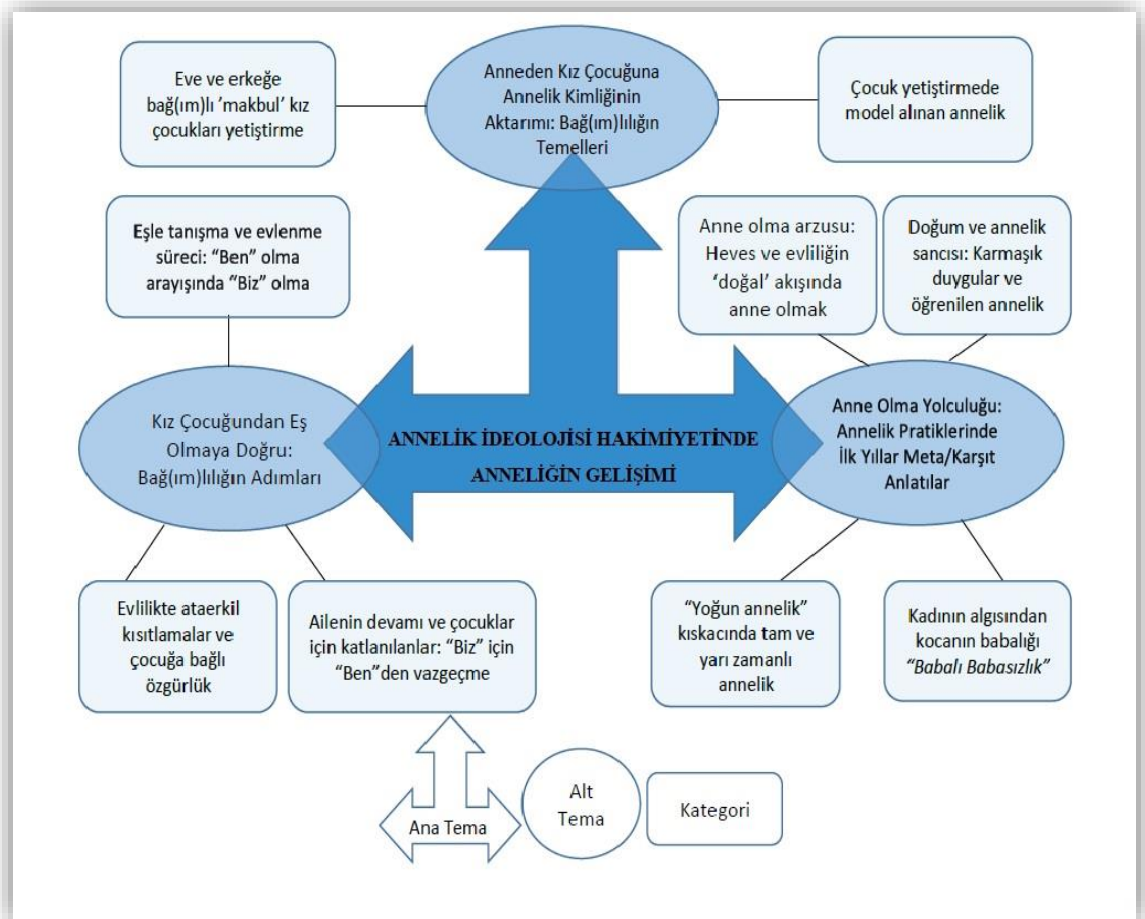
Eve ve erkeğe bağ(ım)lı 'makbul' kız çocukları yetiştirme

Anneden Kız Çocuğuna Annelik Kimliğinin Aktarımı: Bağ(ım)lılığın Temelleri

Çocuk yetiştirmede model alınan annelik

Eşle tanışma ve evlenme süreci: "Ben" olma arayışında "Biz" olma

Anne olma arzusu: Heves ve evliliğin 'doğal' akışında anne olmak

Doğum ve annelik sancısı: Karmaşık duygular ve öğrenilen annelik

Kız Çocuğundan Eş Olmaya Doğru: Bağ(ım)lılığın Adımları

ANNELİK İDEOLOJİSİ HAKİMİYETİNDE ANNELİĞİN GELİŞİMİ

Anne Olma Yolculuğu: Annelik Pratiklerinde İlk Yıllar Meta/Karşıt Anlatılar

Evlilikte ataerkil kısıtlamalar ve çocuğa bağlı özgürlük

Ailenin devamı ve çocuklar için katlanılanlar: "Biz" için "Ben"den vazgeçme

"Yoğun annelik" kıskacında tam ve yarı zamanlı annelik

Kadının algısından kocanın babalığı "Babalı Babasızlık"

Ana Tema

Alt Tema

Kategori